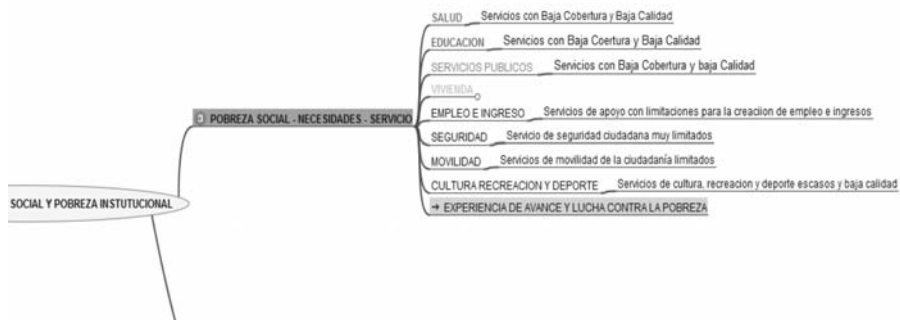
SOCIAL Y POBREZA INSTUCIONAL

POBREZA SOCIAL - NECESIDADES - SERVICIO

SALUD Servicios con Baja Cobertura y Baja Calidad

EDUCACION Servicios con Baja Coertura y Baja Calidad

SERVICIOS PUBLICOS Servicios con Baja Cobertura y baja Calidad

VIVIENDA

EMPLEO E INGRESO Servicios de apoyo con limitaciones para la creacion de empleo e ingresos

SEGURIDAD Servicio de seguridad ciudadana muy limitados

MOVILIDAD Servicios de movilidad de la ciudadanía limitados

CULTURA RECREACION Y DEPORTE Servicios de cultura, recreacion y deporte escasos y baja calidad

→ EXPERIENCIA DE AVANCE Y LUCHA CONTRA LA POBREZA